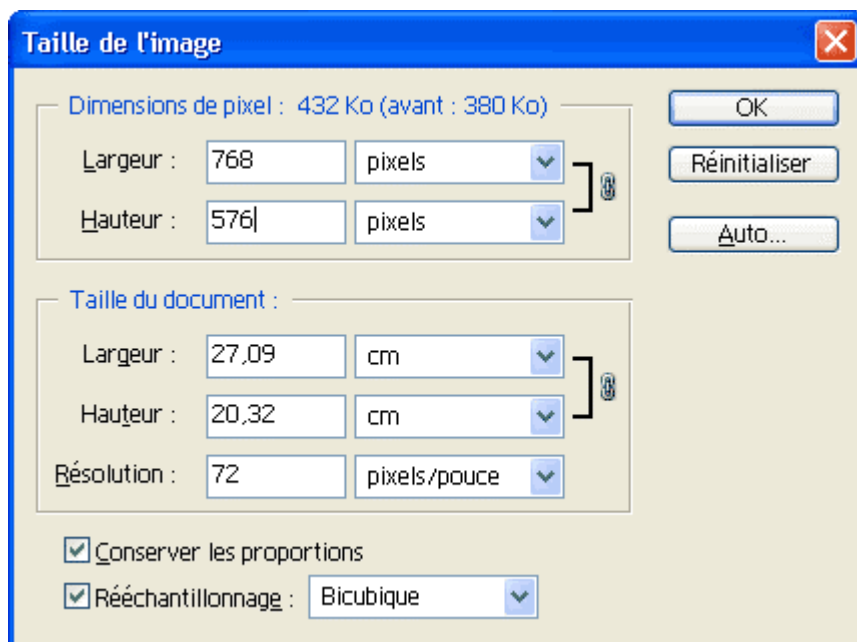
Taille de l'image

Dimensions de pixel : 432 Ko (avant : 380 Ko)

Largeur : 768 pixels

Hauteur : 576 pixels

OK

Réinitialiser

Auto...

Taille du document :

Largeur : 27,09 cm

Hauteur : 20,32 cm

Résolution : 72 pixels/pouce

Conserver les proportions

Rééchantillonnage : Bicubique